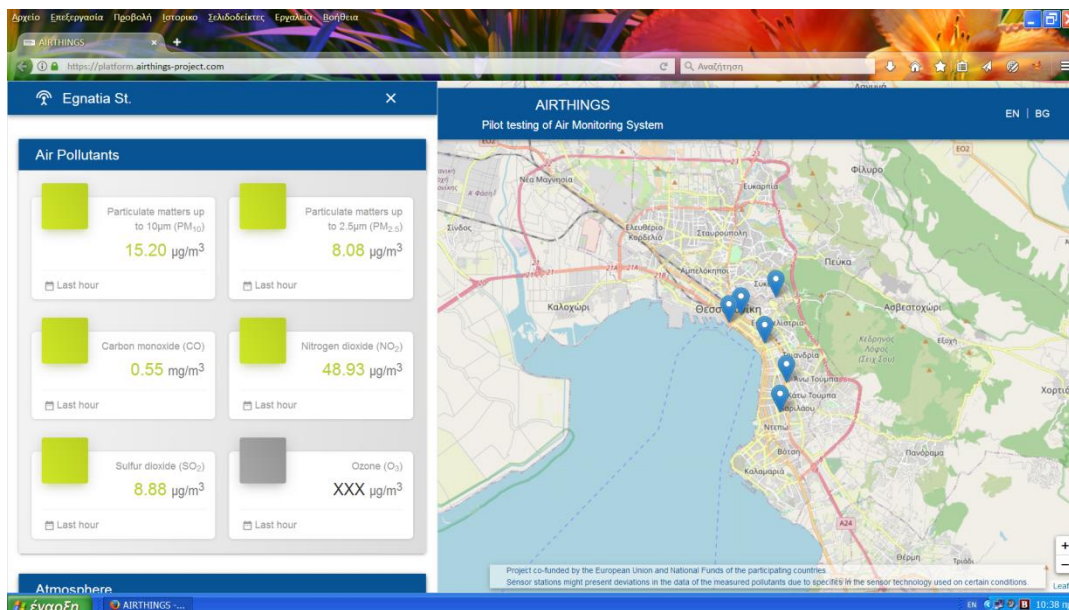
Αρχείο Επεξεργασία Προβολή Ιστορικό Σελιδοδείκτες Εργαλεία Βοήθεια

AIRTHINGS

https://platform.airthings-project.com

Αναζήτηση

Egnatia St.

AIRTHINGS
Pilot testing of Air Monitoring System

EN | BG

Air Pollutants

Particulate matters up to 10μm ($PM_{10}$)
15.20 μg/$m^3$
Last hour

Particulate matters up to 2.5μm ($PM_{2.5}$)
8.08 μg/$m^3$
Last hour

Carbon monoxide (CO)
0.55 mg/$m^3$
Last hour

Nitrogen dioxide ($NO_2$)
48.93 μg/$m^3$
Last hour

Sulfur dioxide ($SO_2$)
8.88 μg/$m^3$
Last hour

Ozone ($O_3$)
XXX μg/$m^3$
Last hour

Atmosphere

Νέα Μαγνησία
Ευκαρπία
Φίλυρο
Σίνδος
Ελευθέριο Κορδελιό
Σταυρούπολη
Πεύκα
Αμπελόκηποι
Καλοχώρι
Θεσσαλονίκη
Ασβεστοχώρι
Κέδρινος Λόφος
Εξοχή
Άνω Τούμπα
Κάτω Τούμπα
Πυλαία
Νέπωι
Πανόραμα
Καλαμαριά
Θέρμη
Χορτιάτης
E02
A24

Project co-funded by the European Union and National Funds of the participating countries
Sensor stations might present deviations in the data of the measured pollutants due to specifics in the sensor technology used on certain conditions.

έναρξη
AIRTHINGS -...
EN
10:38